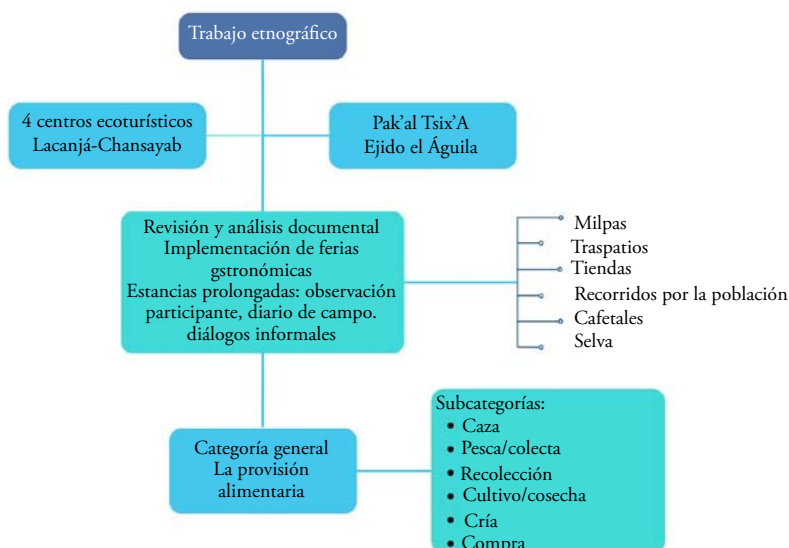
Trabajo etnográfico

4 centros ecoturísticos
Lacanjá-Chansayab

Pak'al Tsix'A
Ejido el Águila

Revisión y análisis documental
Implementación de ferias gstronómicas
Estancias prolongadas: observación participante, diario de campo. diálogos informales

Milpas
Traspatios
Tiendas
Recorridos por la población
Cafetales
Selva

Categoría general
La provisión alimentaria

Subcategorías:
• Caza
• Pesca/colecta
• Recolección
• Cultivo/cosecha
• Cría
• Compra